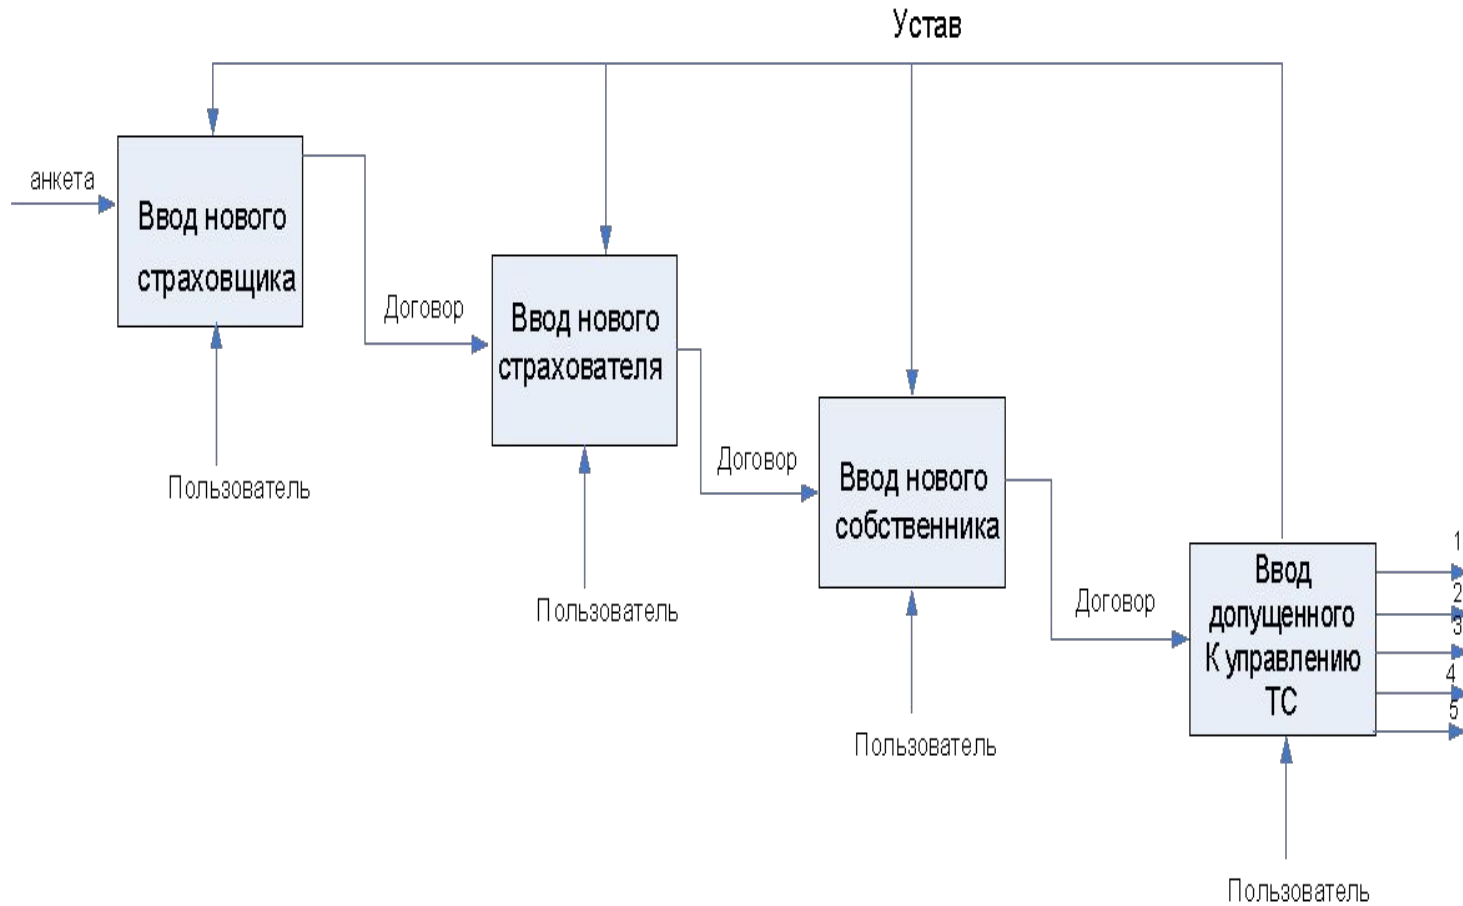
Устав

анкета

Ввод нового страховщика

Пользователь

Договор

Ввод нового страхователя

Пользователь

Договор

Ввод нового собственника

Пользователь

Договор

Ввод допущенного К управлению ТС

1
2
3
4
5

Пользователь